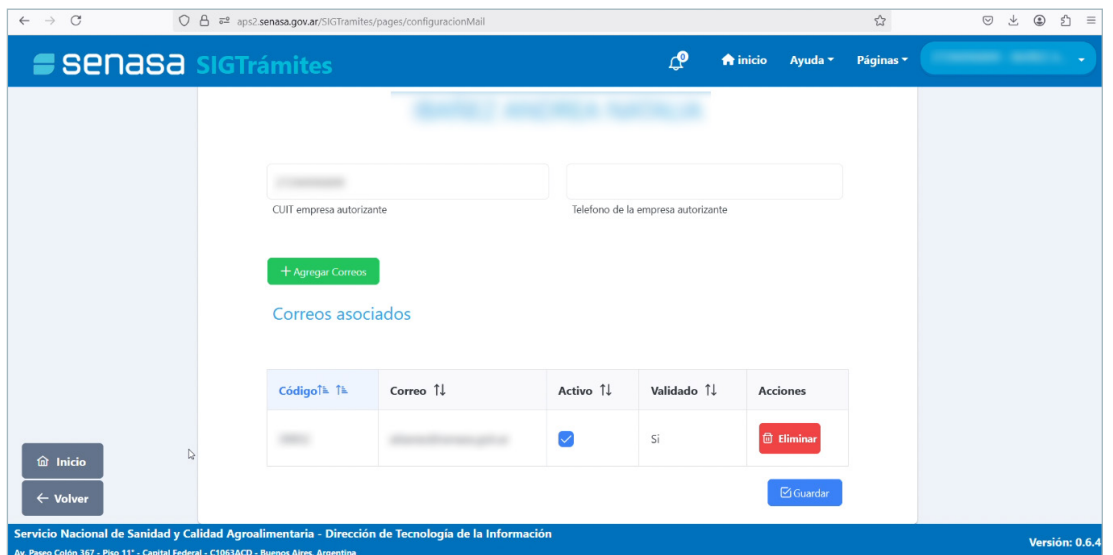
aps2.senasa.gov.ar/SIGTramites/pages/configuracionMail

senasa SIGTrámites

0

inicio Ayuda Páginas

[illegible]

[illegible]

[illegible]

CUIT empresa autorizante

Telefono de la empresa autorizante

+ Agregar Correos

Correos asociados

| Código | Correo | Activo | Validado | Acciones |
|---|---|---|---|---|
| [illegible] | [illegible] | | Sí | Eliminar |

Guardar

Inicio

← Volver

Servicio Nacional de Sanidad y Calidad Agroalimentaria - Dirección de Tecnología de la Información

Av. Paseo Colón 367 - Piso 11° - Capital Federal - C1063ACD - Buenos Aires, Argentina

Versión: 0.6.4